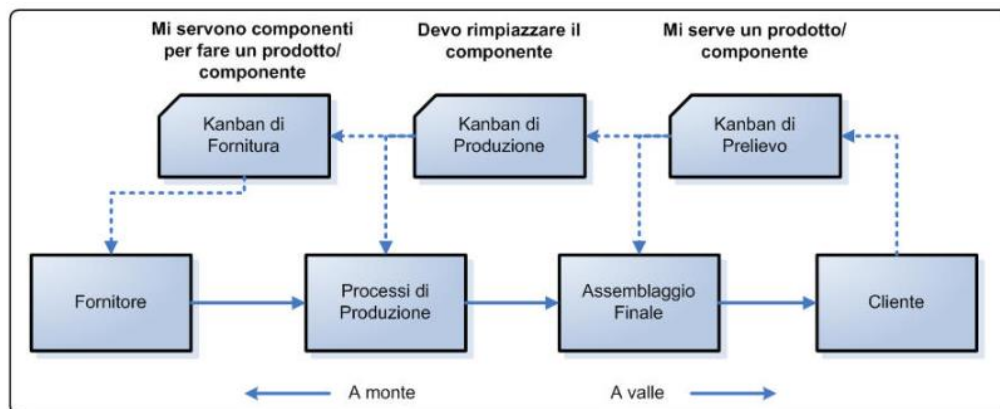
Mi servono componenti per fare un prodotto/ componente

Devo rimpiazzare il componente

Mi serve un prodotto/ componente

Kanban di Fornitura

Kanban di Produzione

Kanban di Prelievo

Fornitore

Processi di Produzione

Assemblaggio Finale

Cliente

A monte

A valle